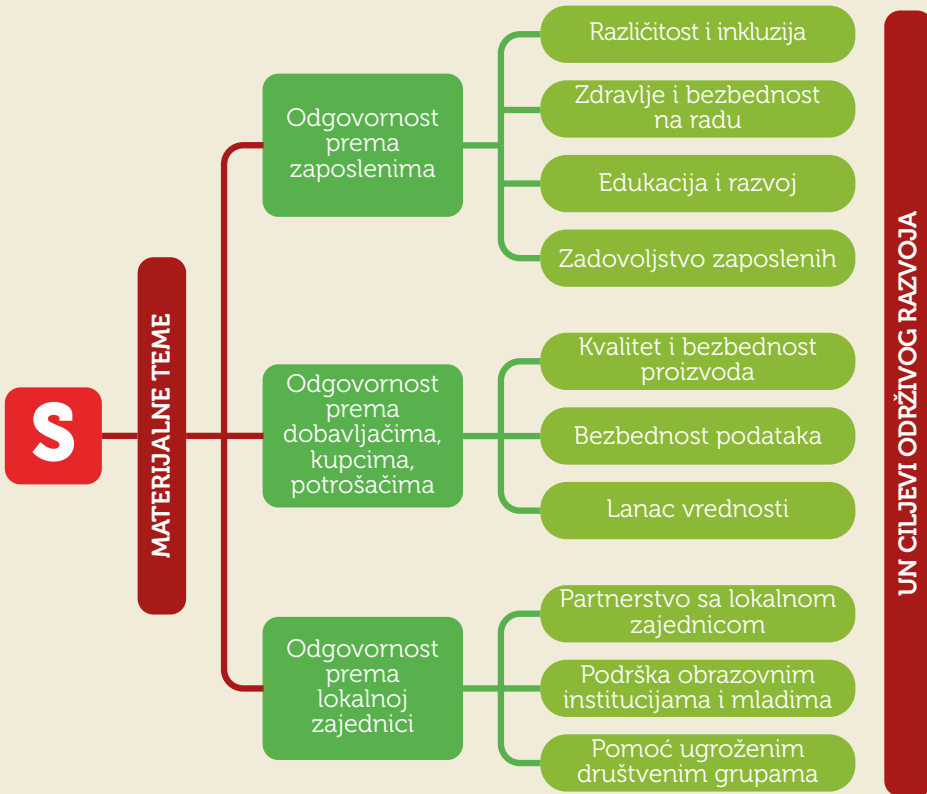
S

MATERIJALNE TEME

Odgovornost prema zaposlenima

Različitost i inkluzija

Zdravlje i bezbednost na radu

Edukacija i razvoj

Zadovoljstvo zaposlenih

Odgovornost prema dobavljačima, kupcima, potrošačima

Kvalitet i bezbednost proizvoda

Bezbednost podataka

Lanac vrednosti

Odgovornost prema lokalnoj zajednici

Partnerstvo sa lokalnom zajednicom

Podrška obrazovnim institucijama i mladima

Pomoć ugroženim društvenim grupama

UN CILJEVI ODRŽIVOG RAZVOJA